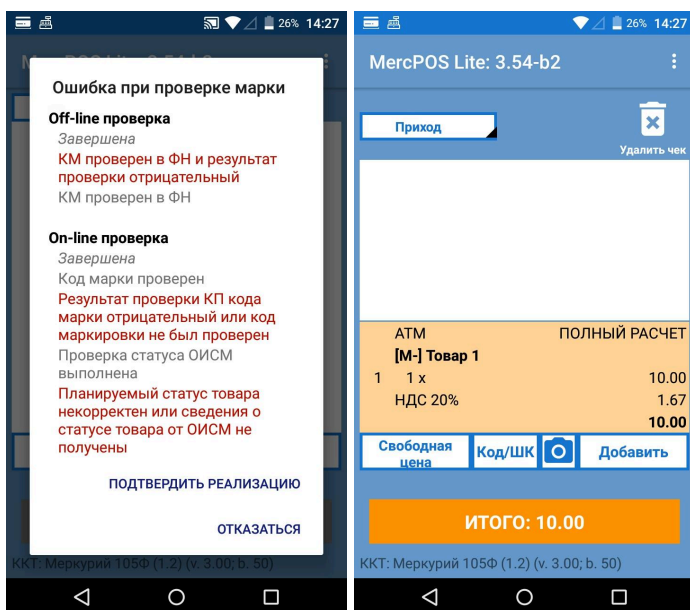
26% 14:27

Ошибка при проверке марки

Off-line проверка
Завершена
КМ проверен в ФН и результат проверки отрицательный
КМ проверен в ФН

On-line проверка
Завершена
Код марки проверен
Результат проверки КП кода марки отрицательный или код маркировки не был проверен
Проверка статуса ОИСМ выполнена
Планируемый статус товара некорректен или сведения о статусе товара от ОИСМ не получены

ПОДТВЕРДИТЬ РЕАЛИЗАЦИЮ

ОТКАЗАТЬСЯ

ККТ: Меркурий 105Ф (1.2) (v. 3.00; b. 50)

26% 14:27

MercPOS Lite: 3.54-b2

Приход

Удалить чек

| АТМ | | ПОЛНЫЙ РАСЧЕТ |
|---|---|---|
| | [М-] Товар 1 | |
| 1 | 1 x | 10.00 |
| | НДС 20% | 1.67 |
| | | 10.00 |

Свободная цена
Код/ШК
Добавить

ИТОГО: 10.00

ККТ: Меркурий 105Ф (1.2) (v. 3.00; b. 50)